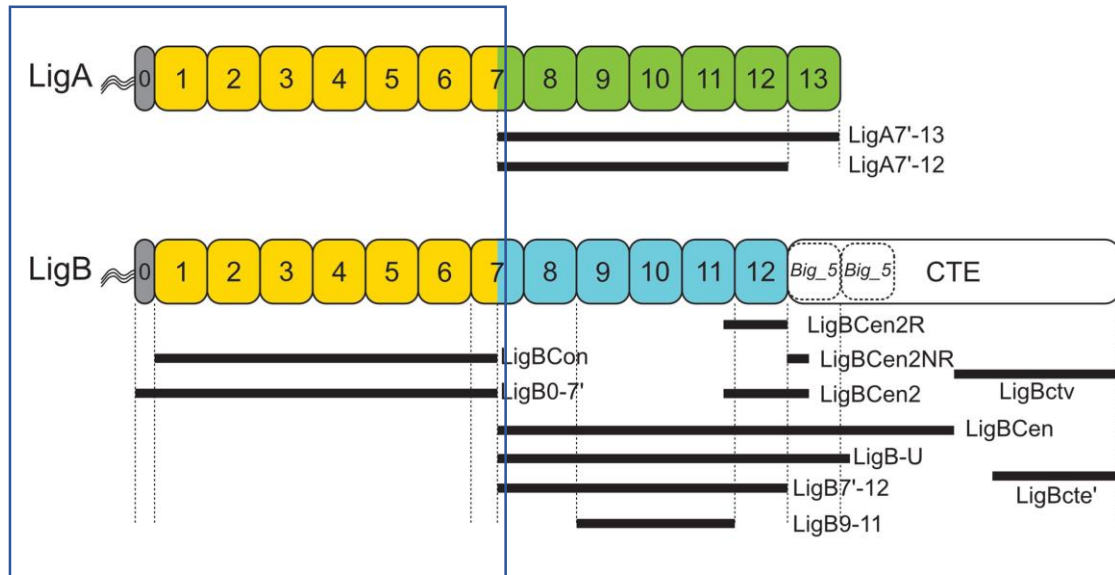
LigA 0 1 2 3 4 5 6 7 8 9 10 11 12 13

LigA7'-13
LigA7'-12

LigB 0 1 2 3 4 5 6 7 8 9 10 11 12 Big_5 Big_5 CTE

LigBCen2R
LigBCon
LigBCen2NR
LigBctv
LigB0-7'
LigBCen2
LigBCen
LigB-U
LigB7'-12
LigBcte'
LigB9-11